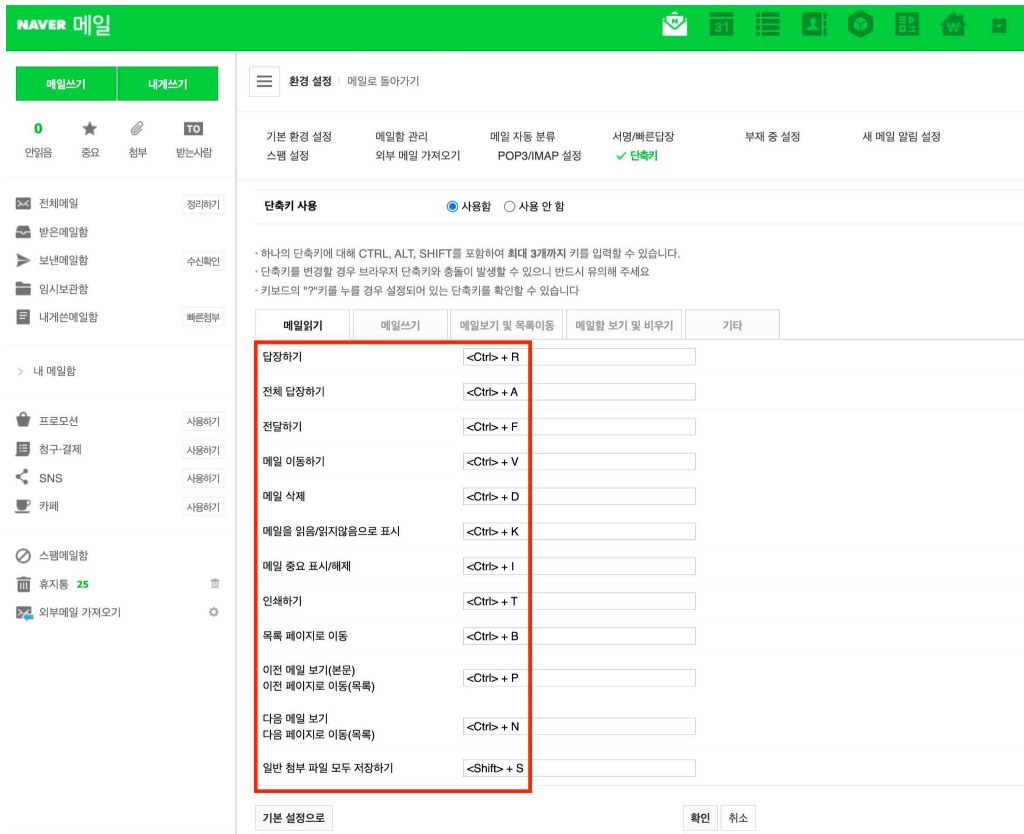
NAVER 메일

메일쓰기 | 내게쓰기

0 안읽음 | 중요 | 첨부 | TO 받는사람

전체메일 정리하기
받은메일함
보낸메일함 수신확인
임시보관함
내게쓴메일함 빠른첨부

> 내 메일함

프로모션 사용하기
청구·결제 사용하기
SNS 사용하기
카페 사용하기

스팸메일함
휴지통 25
외부메일 가져오기

환경 설정 | 메일로 돌아가기

기본 환경 설정 | 메일함 관리 | 메일 자동 분류 | 서명/빠른답장 | 부재 중 설정 | 새 메일 알림 설정
스팸 설정 | 외부 메일 가져오기 | POP3/IMAP 설정 | ✓ 단축키

단축키 사용 ◉ 사용함 ○ 사용 안 함

· 하나의 단축키에 대해 CTRL, ALT, SHIFT를 포함하여 최대 3개까지 키를 입력할 수 있습니다.
· 단축키를 변경할 경우 브라우저 단축키와 충돌이 발생할 수 있으니 반드시 유의해 주세요
· 키보드의 "?"키를 누를 경우 설정되어 있는 단축키를 확인할 수 있습니다

메일읽기 | 메일쓰기 | 메일보기 및 목록이동 | 메일함 보기 및 비우기 | 기타

| | |
|---|---|
| 답장하기 | <Ctrl> + R |
| 전체 답장하기 | <Ctrl> + A |
| 전달하기 | <Ctrl> + F |
| 메일 이동하기 | <Ctrl> + V |
| 메일 삭제 | <Ctrl> + D |
| 메일을 읽음/읽지않음으로 표시 | <Ctrl> + K |
| 메일 중요 표시/해제 | <Ctrl> + I |
| 인쇄하기 | <Ctrl> + T |
| 목록 페이지로 이동 | <Ctrl> + B |
| 이전 메일 보기(본문) 이전 페이지로 이동(목록) | <Ctrl> + P |
| 다음 메일 보기 다음 페이지로 이동(목록) | <Ctrl> + N |
| 일반 첨부 파일 모두 저장하기 | <Shift> + S |

기본 설정으로 | 확인 | 취소